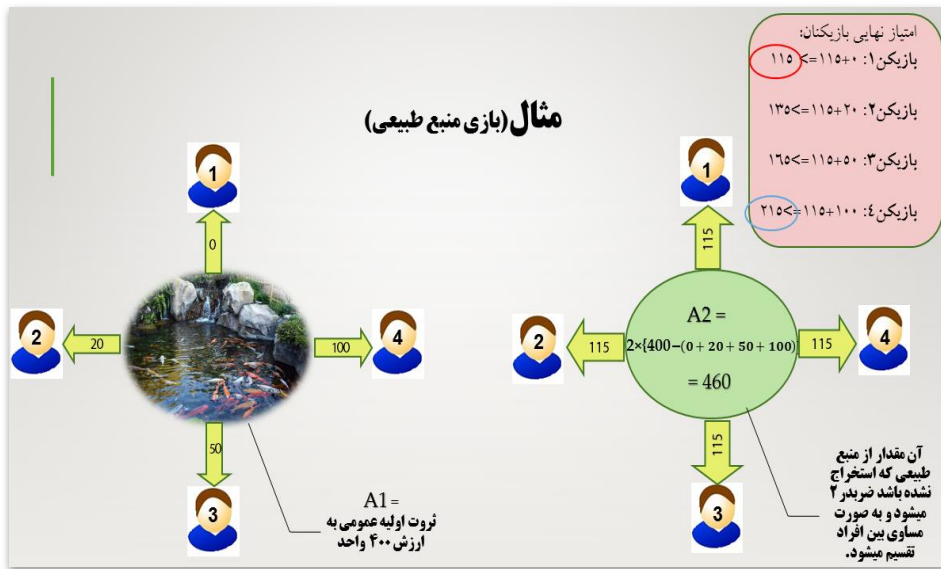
امتیاز نهایی بازیکنان:
بازیکن۱: ۰+۱۱۵=> ۱۱۵

بازیکن۲: ۲۰+۱۱۵=>۱۳۵

بازیکن۳: ۵۰+۱۱۵=>۱۶۵

بازیکن٤: ۱۰۰+۱۱۵=>۲۱۵

مثال(بازی منبع طبیعی)

1

0

2

20

100

4

50

3

A1 =
ثروت اولیه عمومی به ارزش ۴۰۰ واحد

1

115

2

115

A2 =
$2\times(400-(0+20+50+100)$
= 460

115

4

115

3

آن مقدار از منبع طبیعی که استخراج نشده باشد ضربدر ۲ میشود و به صورت مساوی بین افراد تقسیم میشود.